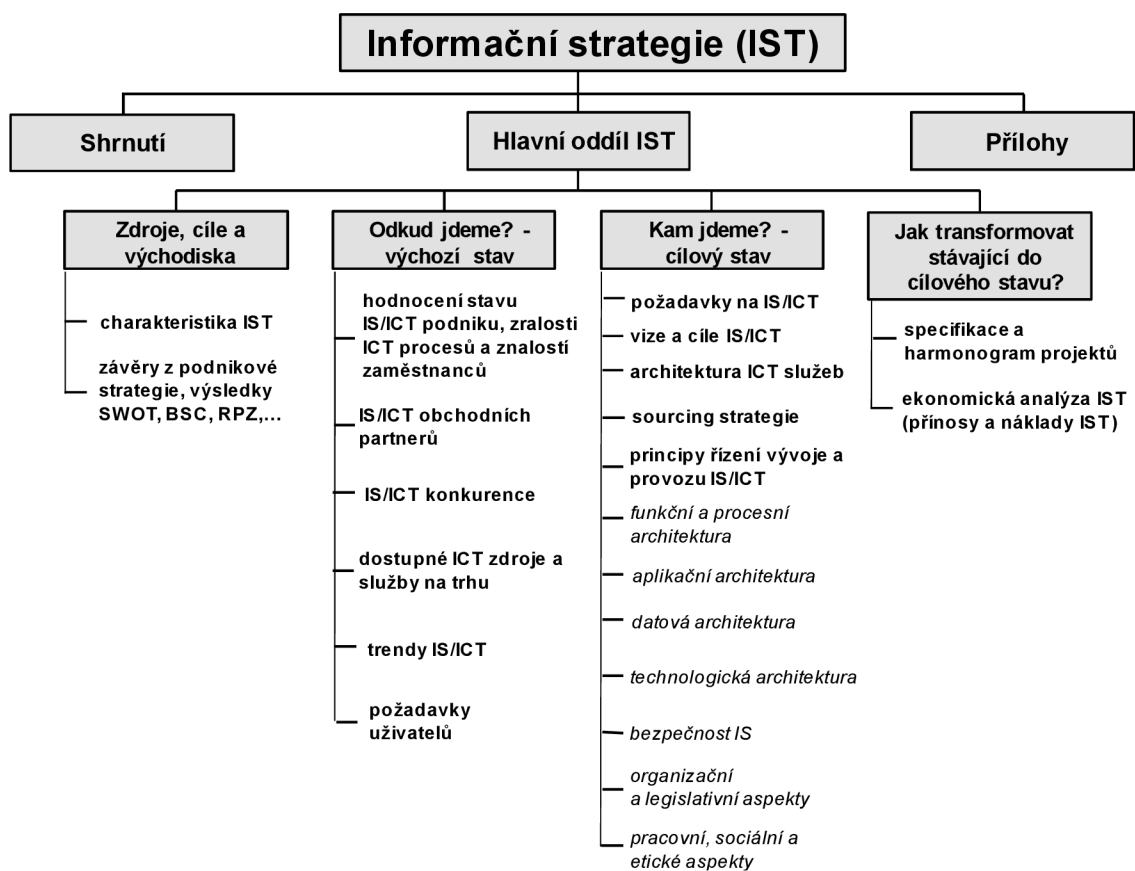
Informační strategie (IST)

Shrnutí

Hlavní oddíl IST

Přílohy

Zdroje, cíle a východiska

charakteristika IST

závěry z podnikové strategie, výsledky SWOT, BSC, RPZ,...

Odkud jdeme? - výchozí stav

hodnocení stavu IS/ICT podniku, zralosti ICT procesů a znalostí zaměstnanců

IS/ICT obchodních partnerů

IS/ICT konkurence

dostupné ICT zdroje a služby na trhu

trendy IS/ICT

požadavky uživatelů

Kam jdeme? - cílový stav

požadavky na IS/ICT

vize a cíle IS/ICT

architektura ICT služeb

sourcing strategie

principy řízení vývoje a provozu IS/ICT

funkční a procesní architektura

aplikační architektura

datová architektura

technologická architektura

bezpečnost IS

organizační a legislativní aspekty

pracovní, sociální a etické aspekty

Jak transformovat stávající do cílového stavu?

specifikace a harmonogram projektů

ekonomická analýza IST (přínosy a náklady IST)